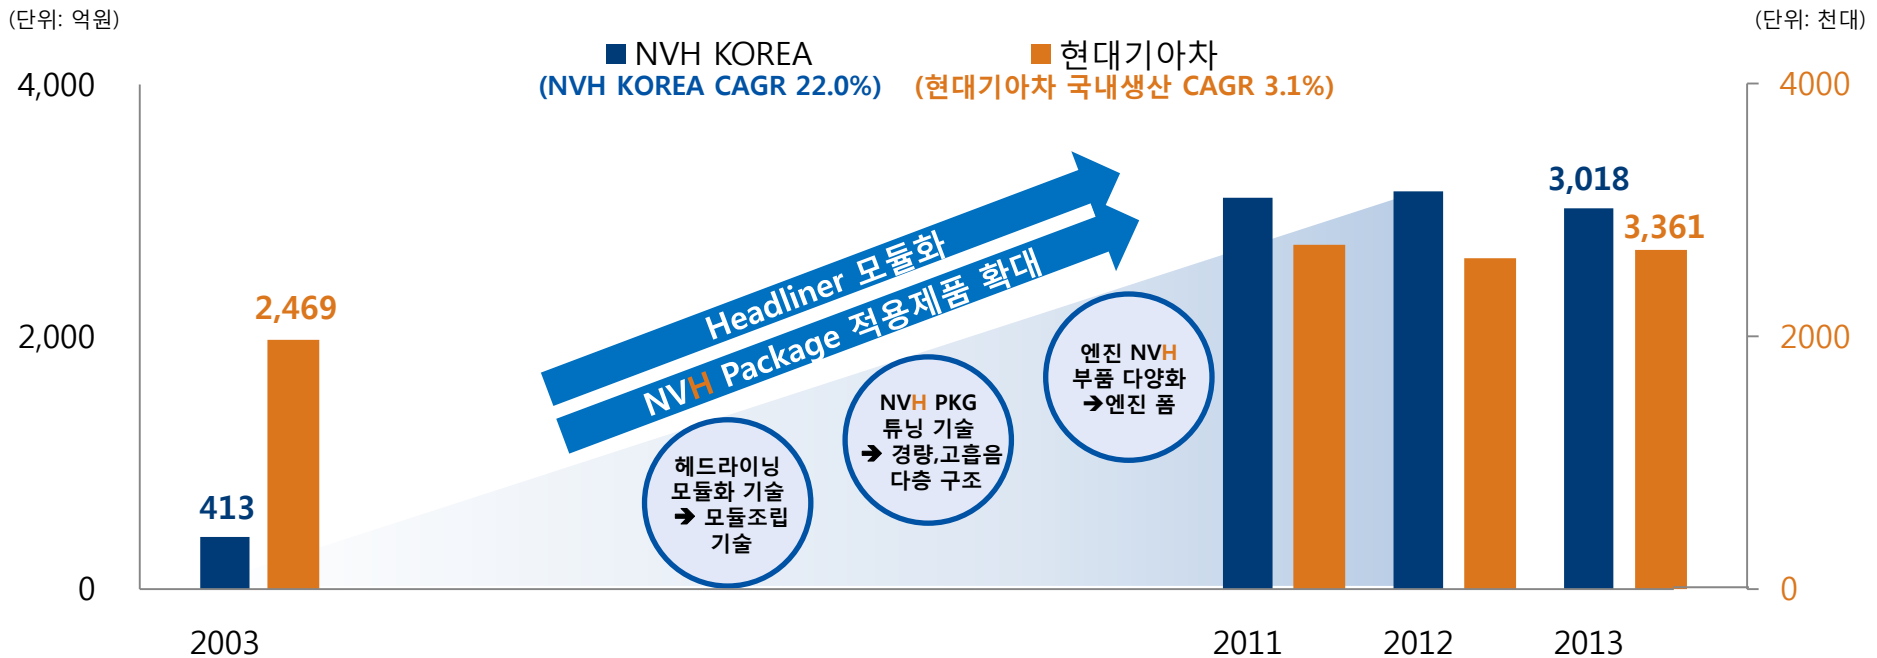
(단위: 억원)

(단위: 천대)

NVH KOREA
(NVH KOREA CAGR 22.0%)

현대기아차
(현대기아차 국내생산 CAGR 3.1%)

4,000
2,000
0

4000
2000
0

413
2,469

Headliner 모듈화

NVH Package 적용제품 확대

헤드라이닝 모듈화 기술 ➔ 모듈조립 기술

NVH PKG 튜닝 기술 ➔ 경량,고흡음 다층 구조

엔진 NVH 부품 다양화 ➔엔진 폼

3,018
3,361

2003
2011
2012
2013